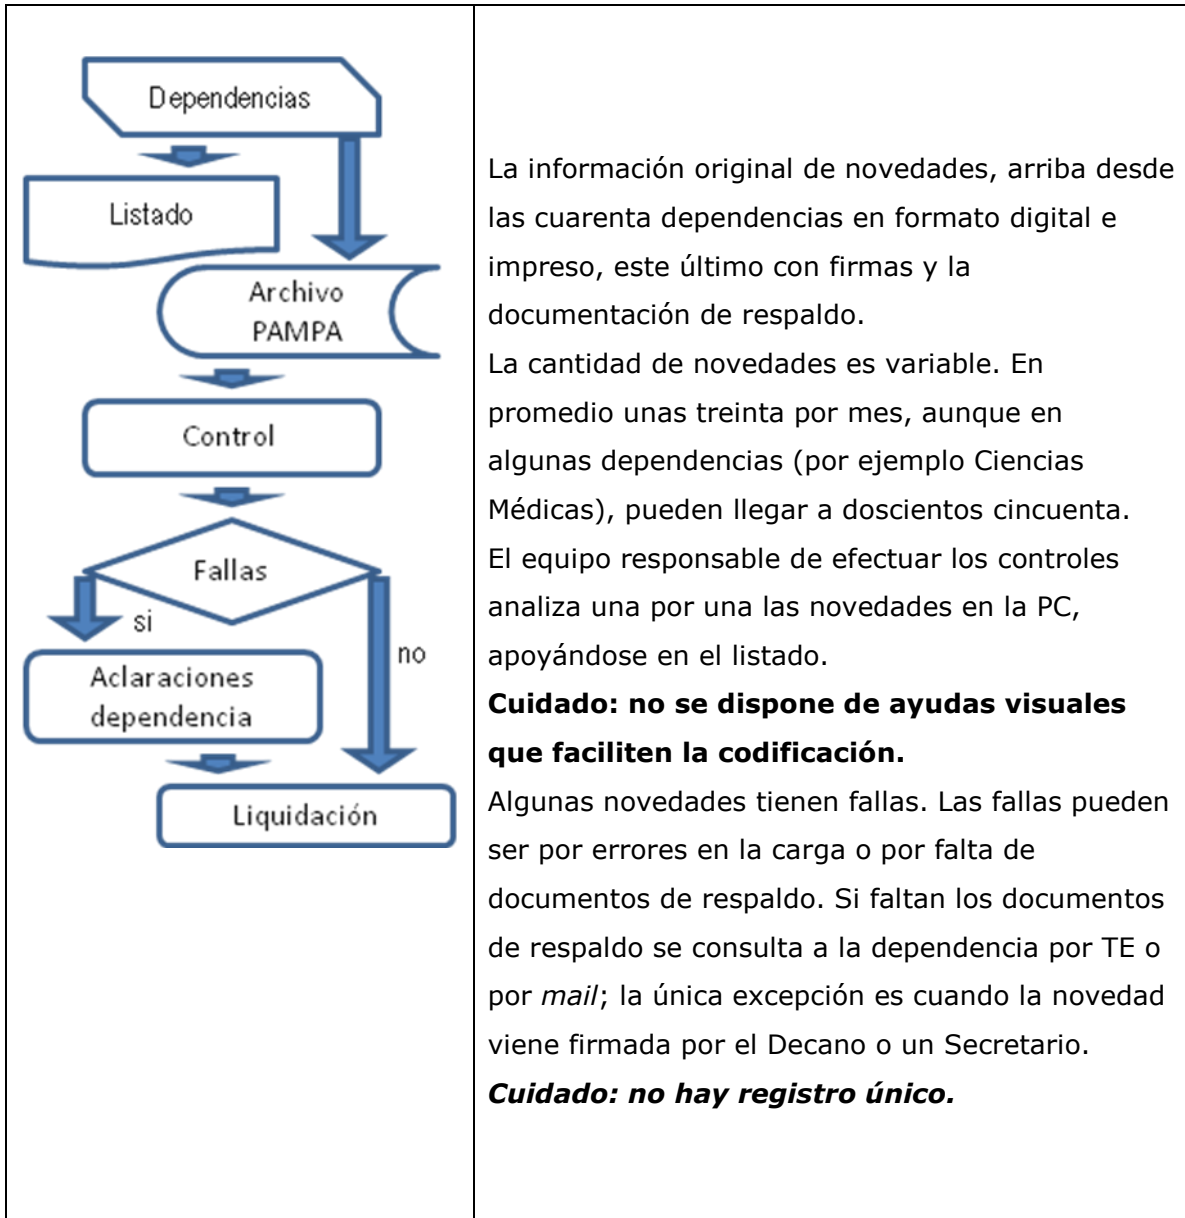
Dependencias

Listado

Archivo PAMPA

Control

Fallas

si

no

Aclaraciones dependencia

Liquidación

La información original de novedades, arriba desde las cuarenta dependencias en formato digital e impreso, este último con firmas y la documentación de respaldo.
La cantidad de novedades es variable. En promedio unas treinta por mes, aunque en algunas dependencias (por ejemplo Ciencias Médicas), pueden llegar a doscientos cincuenta.
El equipo responsable de efectuar los controles analiza una por una las novedades en la PC, apoyándose en el listado.
**Cuidado: no se dispone de ayudas visuales que faciliten la codificación.**
Algunas novedades tienen fallas. Las fallas pueden ser por errores en la carga o por falta de documentos de respaldo. Si faltan los documentos de respaldo se consulta a la dependencia por TE o por *mail*; la única excepción es cuando la novedad viene firmada por el Decano o un Secretario.
***Cuidado: no hay registro único.***